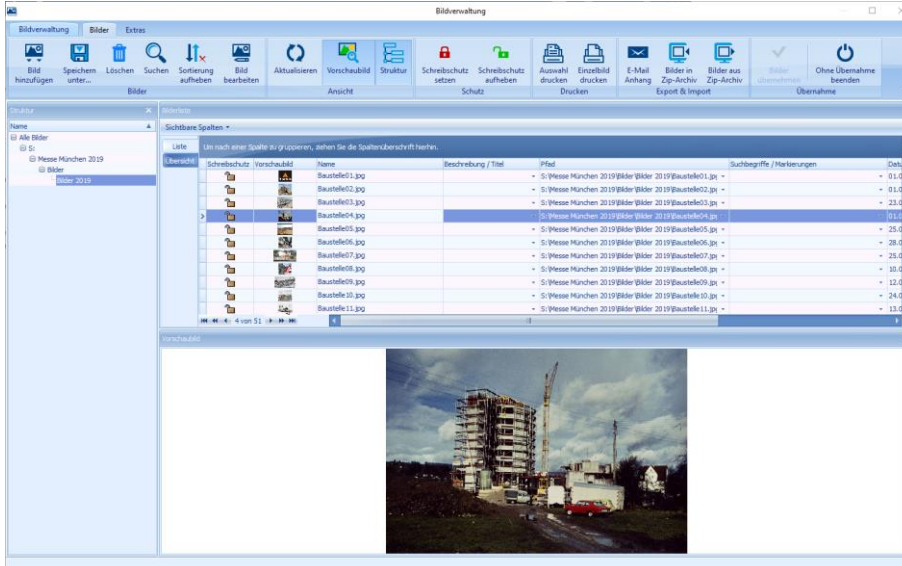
Bildverwaltung

Bildverwaltung Bilder Extras

Bild hinzufügen Speichern unter... Löschen Suchen Sortierung aufheben Bild bearbeiten
Bilder

Aktualisieren Vorschaubild Struktur
Ansicht

Schreibschutz setzen Schreibschutz aufheben
Schutz

Auswahl drucken Einzelbild drucken
Drucken

E-Mail Anhang Bilder in Zip-Archiv Bilder aus Zip-Archiv
Export & Import

Bilder übernehmen Ohne Übernahme beenden
Übernahme

Struktur
Name
Alle Bilder
S:
Messe München 2019
Bilder
Bilder 2019

Bilderliste
Sichtbare Spalten
Liste
Übersicht
Um nach einer Spalte zu gruppieren, ziehen Sie die Spaltenüberschrift hierhin.

| Schreibschutz | Vorschaubild | Name | Beschreibung / Titel | Pfad | Suchbegriffe / Markierungen | Datu |
|---|---|---|---|---|---|---|
| | | Baustelle01.jpg | | S:\Messe München 2019\Bilder\Bilder 2019\Baustelle01.jpg | | 01.0 |
| | | Baustelle02.jpg | | S:\Messe München 2019\Bilder\Bilder 2019\Baustelle02.jpg | | 01.0 |
| | | Baustelle03.jpg | | S:\Messe München 2019\Bilder\Bilder 2019\Baustelle03.jpg | | 23.0 |
| | | Baustelle04.jpg | | S:\Messe München 2019\Bilder\Bilder 2019\Baustelle04.jpg | | 01.0 |
| | | Baustelle05.jpg | | S:\Messe München 2019\Bilder\Bilder 2019\Baustelle05.jpg | | 25.0 |
| | | Baustelle06.jpg | | S:\Messe München 2019\Bilder\Bilder 2019\Baustelle06.jpg | | 28.0 |
| | | Baustelle07.jpg | | S:\Messe München 2019\Bilder\Bilder 2019\Baustelle07.jpg | | 25.0 |
| | | Baustelle08.jpg | | S:\Messe München 2019\Bilder\Bilder 2019\Baustelle08.jpg | | 10.0 |
| | | Baustelle09.jpg | | S:\Messe München 2019\Bilder\Bilder 2019\Baustelle09.jpg | | 12.0 |
| | | Baustelle10.jpg | | S:\Messe München 2019\Bilder\Bilder 2019\Baustelle10.jpg | | 24.0 |
| | | Baustelle11.jpg | | S:\Messe München 2019\Bilder\Bilder 2019\Baustelle11.jpg | | 13.0 |

4 von 51

Vorschaubild